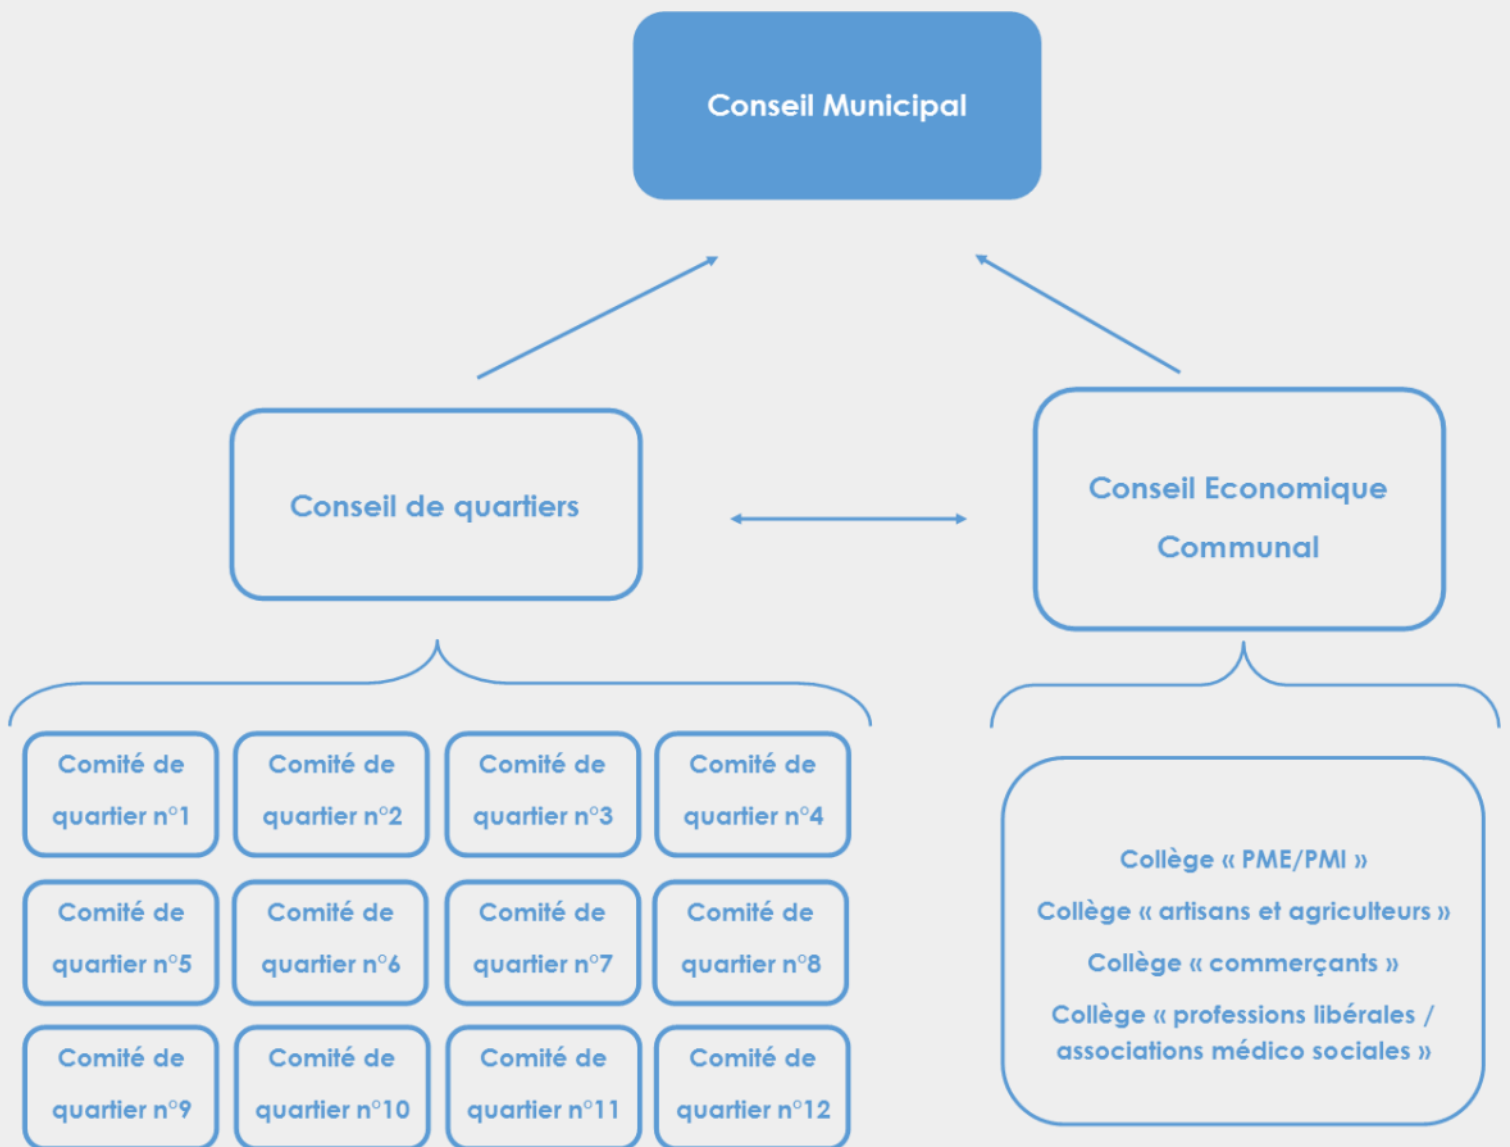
Conseil Municipal

Conseil de quartiers

Conseil Economique Communal

Comité de quartier n°1

Comité de quartier n°2

Comité de quartier n°3

Comité de quartier n°4

Comité de quartier n°5

Comité de quartier n°6

Comité de quartier n°7

Comité de quartier n°8

Comité de quartier n°9

Comité de quartier n°10

Comité de quartier n°11

Comité de quartier n°12

Collège « PME/PMI »

Collège « artisans et agriculteurs »

Collège « commerçants »

Collège « professions libérales / associations médico sociales »